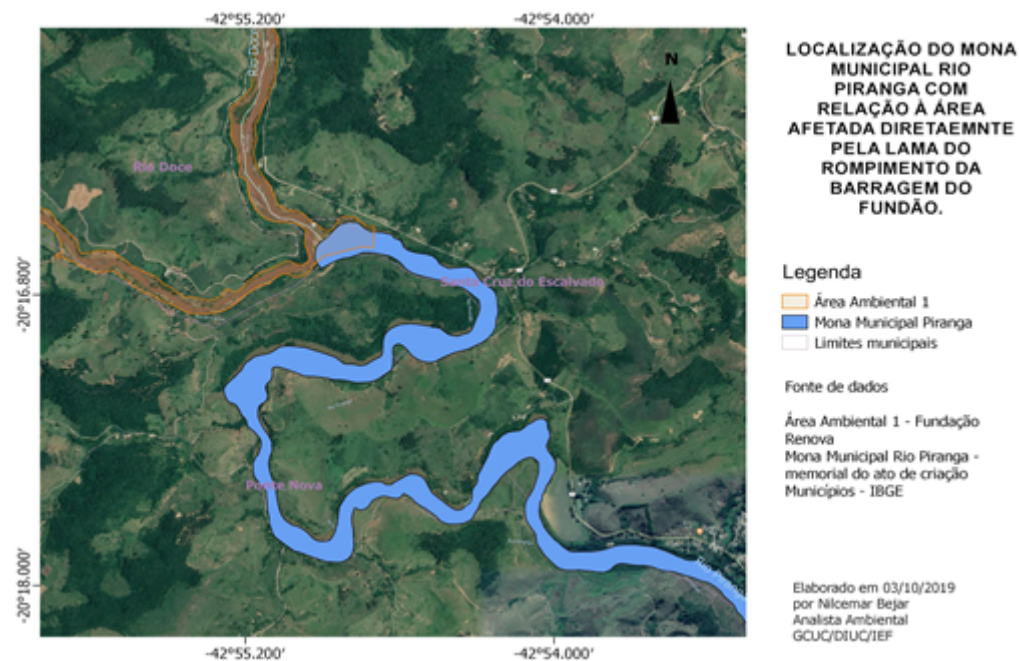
−42°55.200′

−42°54.000′

N

Rio Doce

Santa Cruz do Escalvado

Ponte Nova

−20°16.800′

−20°18.000′

−42°55.200′

−42°54.000′

LOCALIZAÇÃO DO MONA MUNICIPAL RIO PIRANGA COM RELAÇÃO À ÁREA AFETADA DIRETAEMNTE PELA LAMA DO ROMPIMENTO DA BARRAGEM DO FUNDÃO.

Legenda

Área Ambiental 1

Mona Municipal Piranga

Limites municipais

Fonte de dados

Área Ambiental 1 - Fundação Renova
Mona Municipal Rio Piranga - memorial do ato de criação
Municípios - IBGE

Elaborado em 03/10/2019
por Nilcemar Bejar
Analista Ambiental
GCUC/DIUC/IEF